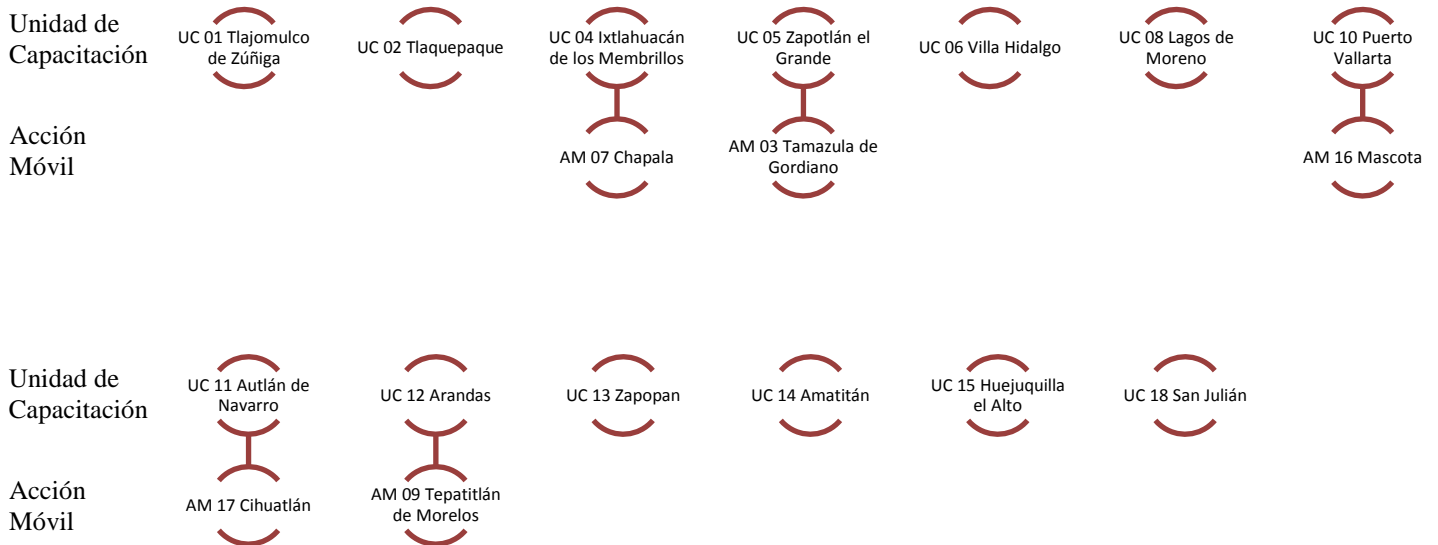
Unidad de Capacitación

UC 01 Tlajomulco de Zúñiga

UC 02 Tlaquepaque

UC 04 Ixtlahuacán de los Membrillos

UC 05 Zapotlán el Grande

UC 06 Villa Hidalgo

UC 08 Lagos de Moreno

UC 10 Puerto Vallarta

Acción Móvil

AM 07 Chapala

AM 03 Tamazula de Gordiano

AM 16 Mascota

Unidad de Capacitación

UC 11 Autlán de Navarro

UC 12 Arandas

UC 13 Zapopan

UC 14 Amatitán

UC 15 Huejuquilla el Alto

UC 18 San Julián

Acción Móvil

AM 17 Cihuatlán

AM 09 Tepatitlán de Morelos